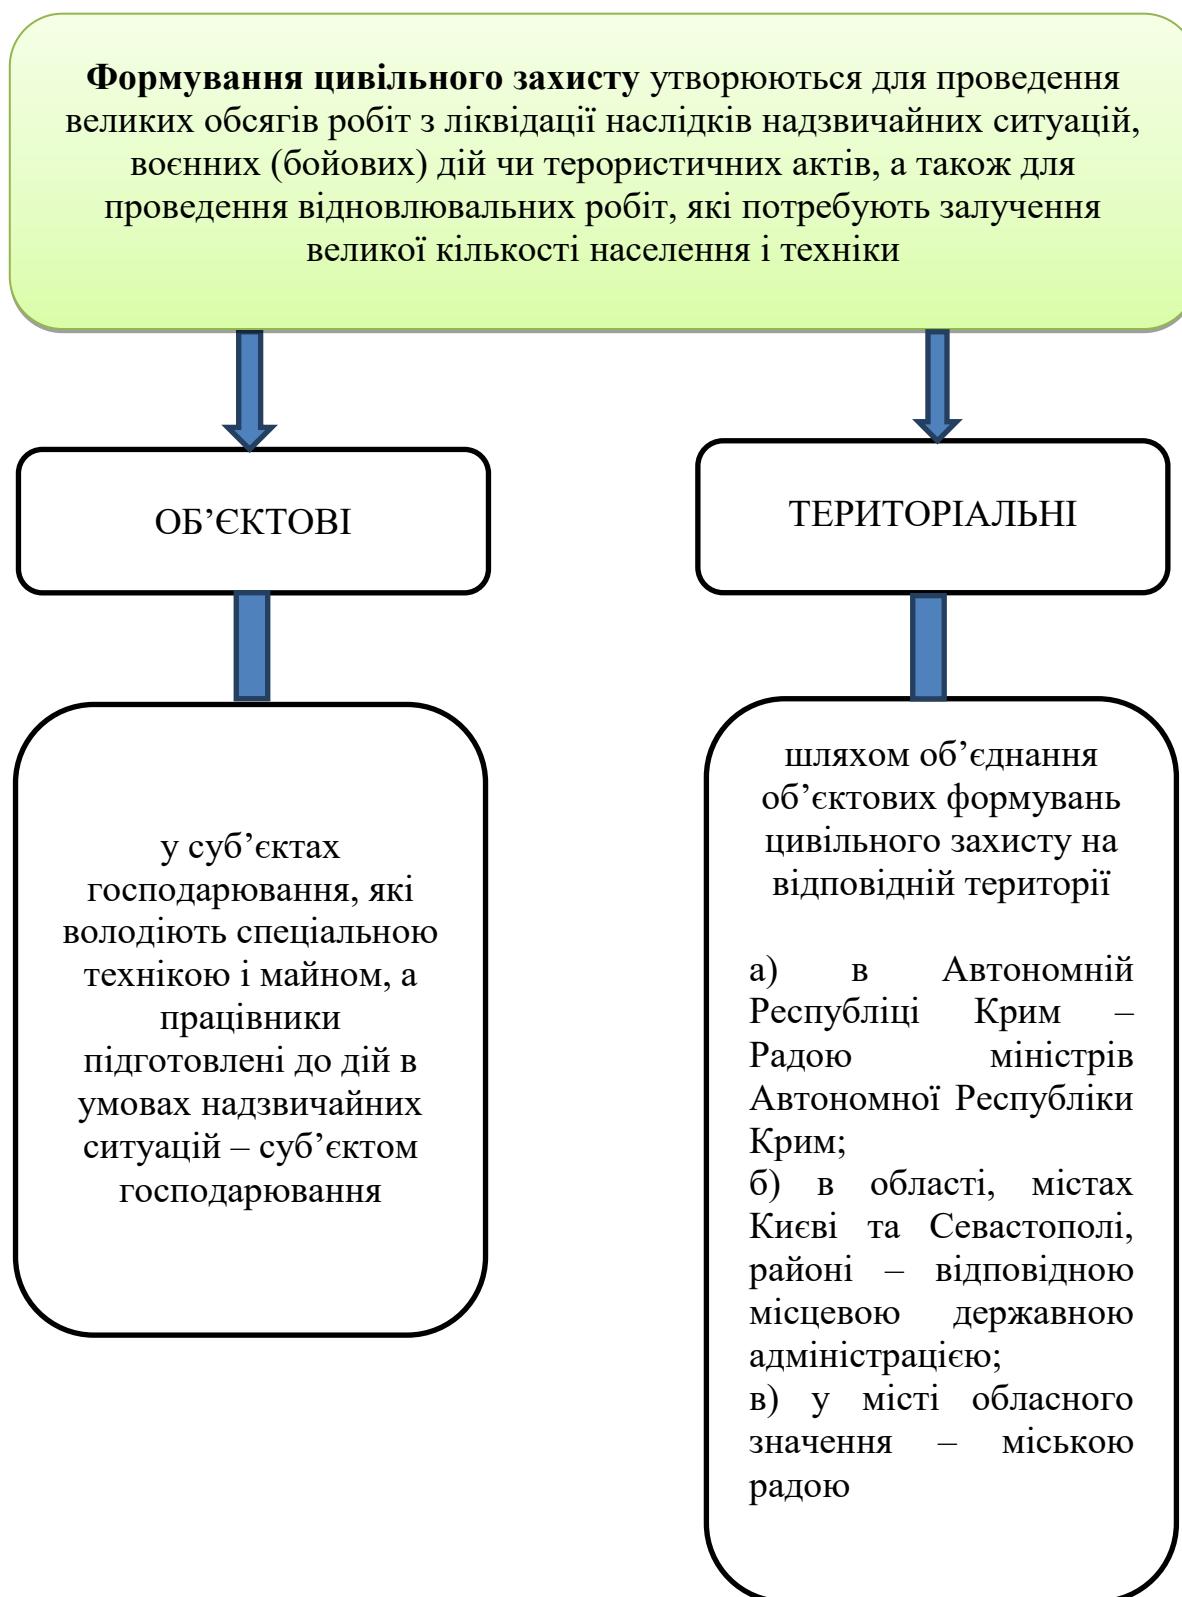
**Формування цивільного захисту** утворюються для проведення великих обсягів робіт з ліквідації наслідків надзвичайних ситуацій, воєнних (бойових) дій чи терористичних актів, а також для проведення відновлювальних робіт, які потребують залучення великої кількості населення і техніки

ОБ’ЄКТОВІ

ТЕРИТОРІАЛЬНІ

у суб’єктах господарювання, які володіють спеціальною технікою і майном, а працівники підготовлені до дій в умовах надзвичайних ситуацій – суб’єктом господарювання

шляхом об’єднання об’єктових формувань цивільного захисту на відповідній території

а) в Автономній Республіці Крим – Радою міністрів Автономної Республіки Крим;
б) в області, містах Києві та Севастополі, районі – відповідною місцевою державною адміністрацією;
в) у місті обласного значення – міською радою